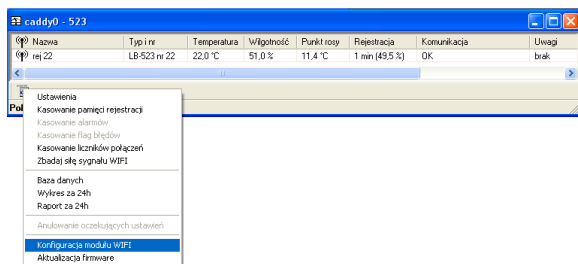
caddy0 - 523

| Nazwa | Typ i nr | Temperatura | Wilgotność | Punkt rosy | Rejestracja | Komunikacja | Uwagi |
|---|---|---|---|---|---|---|---|
| rej 22 | LB-523 nr 22 | 22,0 °C | 51,0 % | 11,4 °C | 1 min (49,5 %) | OK | brak |

Poł

Ustawienia
Kasowanie pamięci rejestracji
Kasowanie alarmów
Kasowanie flag błędów
Kasowanie liczników połączeń
Zbadaj siłę sygnału WIFI

Baza danych
Wykres za 24h
Raport za 24h

Anulowanie oczekujących ustawień

Konfiguracja modułu WIFI
Aktualizacja firmware